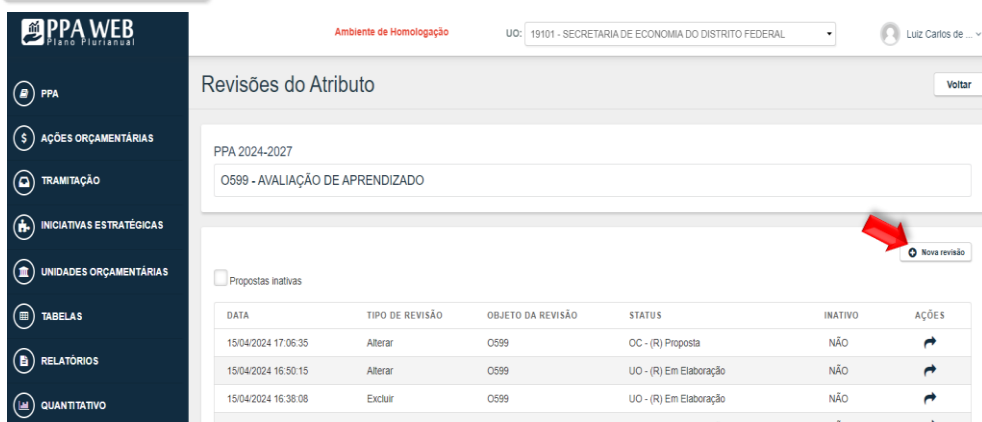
PPA WEB
Plano Plurianual

Ambiente de Homologação

UO: 19101 - SECRETARIA DE ECONOMIA DO DISTRITO FEDERAL

Luiz Carlos de ...

PPA

AÇÕES ORÇAMENTÁRIAS

TRAMITAÇÃO

INICIATIVAS ESTRATÉGICAS

UNIDADES ORÇAMENTÁRIAS

TABELAS

RELATÓRIOS

QUANTITATIVO

Revisões do Atributo

Voltar

PPA 2024-2027

O599 - AVALIAÇÃO DE APRENDIZADO

Nova revisão

Propostas inativas

| DATA | TIPO DE REVISÃO | OBJETO DA REVISÃO | STATUS | INATIVO | AÇÕES |
|---|---|---|---|---|---|
| 15/04/2024 17:06:35 | Alterar | O599 | OC - (R) Proposta | NÃO | |
| 15/04/2024 16:50:15 | Alterar | O599 | UO - (R) Em Elaboração | NÃO | |
| 15/04/2024 16:38:08 | Excluir | O599 | UO - (R) Em Elaboração | NÃO | |